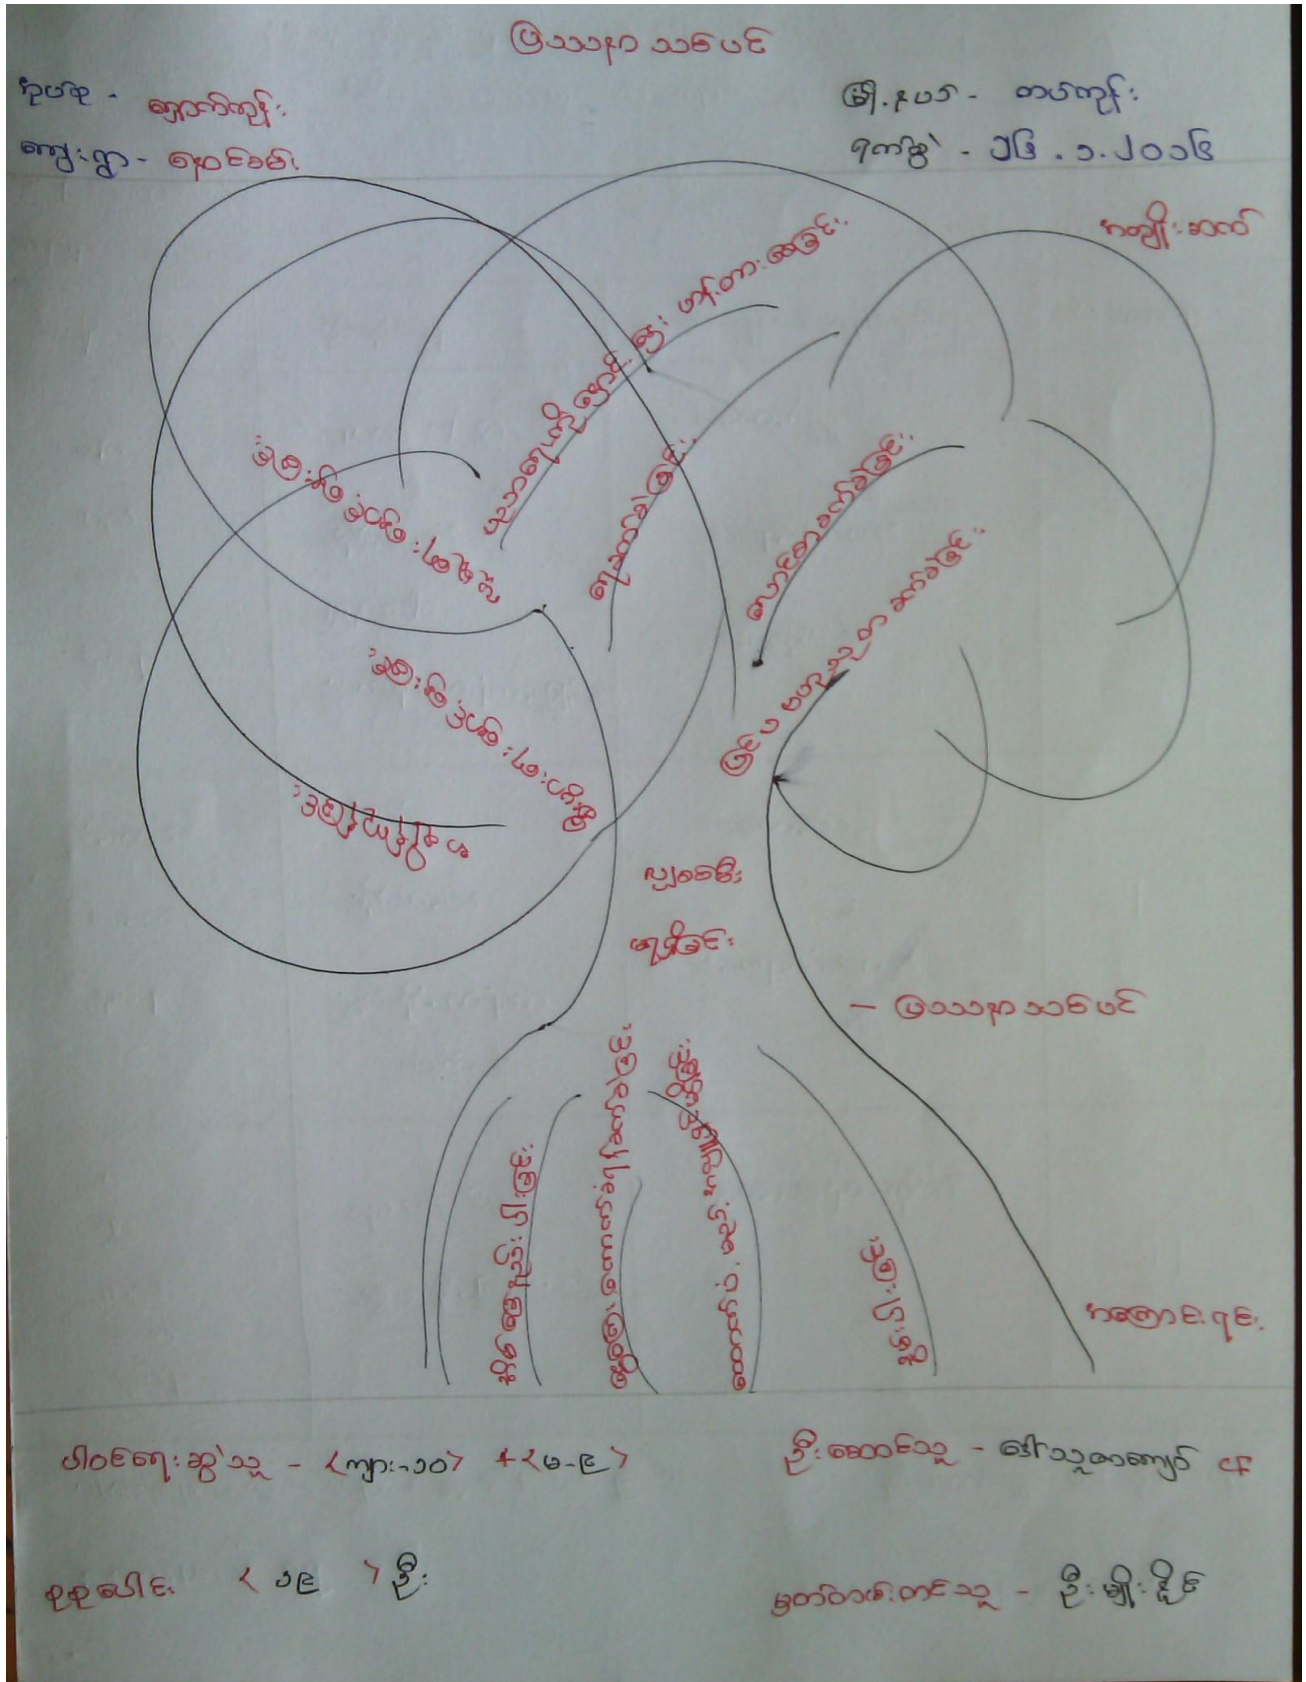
ဖြေသာမှာသစ်ပင်

ဒုံဇ် - ရွာကပြင်

မြို့နယ် - ကလေး

ကျေးရွာ - ရေဝင်

ရက်စွဲ - ၁၆ . ၁ . ၂၀၁၆

အကျိုးဆက်

ဟန်တားအမြင်

ပညာရေးကျဆင်းခြင်း

ငွေကုန်ကြေးကျခြင်း

မိဘနှင့်မတည့်ခြင်း

မိဘကို ဂရုမစိုက်ခြင်း

ပညာရေးမသိခြင်း

လူဝင်မှုစွဲခြင်း

မျှော်လင့်ချက်ပျောက်ခြင်း

ဖြေသာဖမ်းဆီးခြင်း

ပြဿနာ

လှုပ်ရှားခြင်း

- ဖြေသာမှာသစ်ပင်

အခြေခံဈေး

ဘတ်စ်ကားဂိတ်

ရန်ဖြစ်ခြင်း

ကိုယ်ပိုင်

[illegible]

အကြောင်းရင်း

ပါဝင်ရေးဆွဲသူ - (ကျား-၁၀) + (မ-၉)

ဦးဆောင်သူ - ဒေါ်သူဇာကျော် ငှ

စုစုပေါင်း (၁၉) ဦး

မှတ်တမ်းတင်သူ - ဦးမျိုးမြင့်